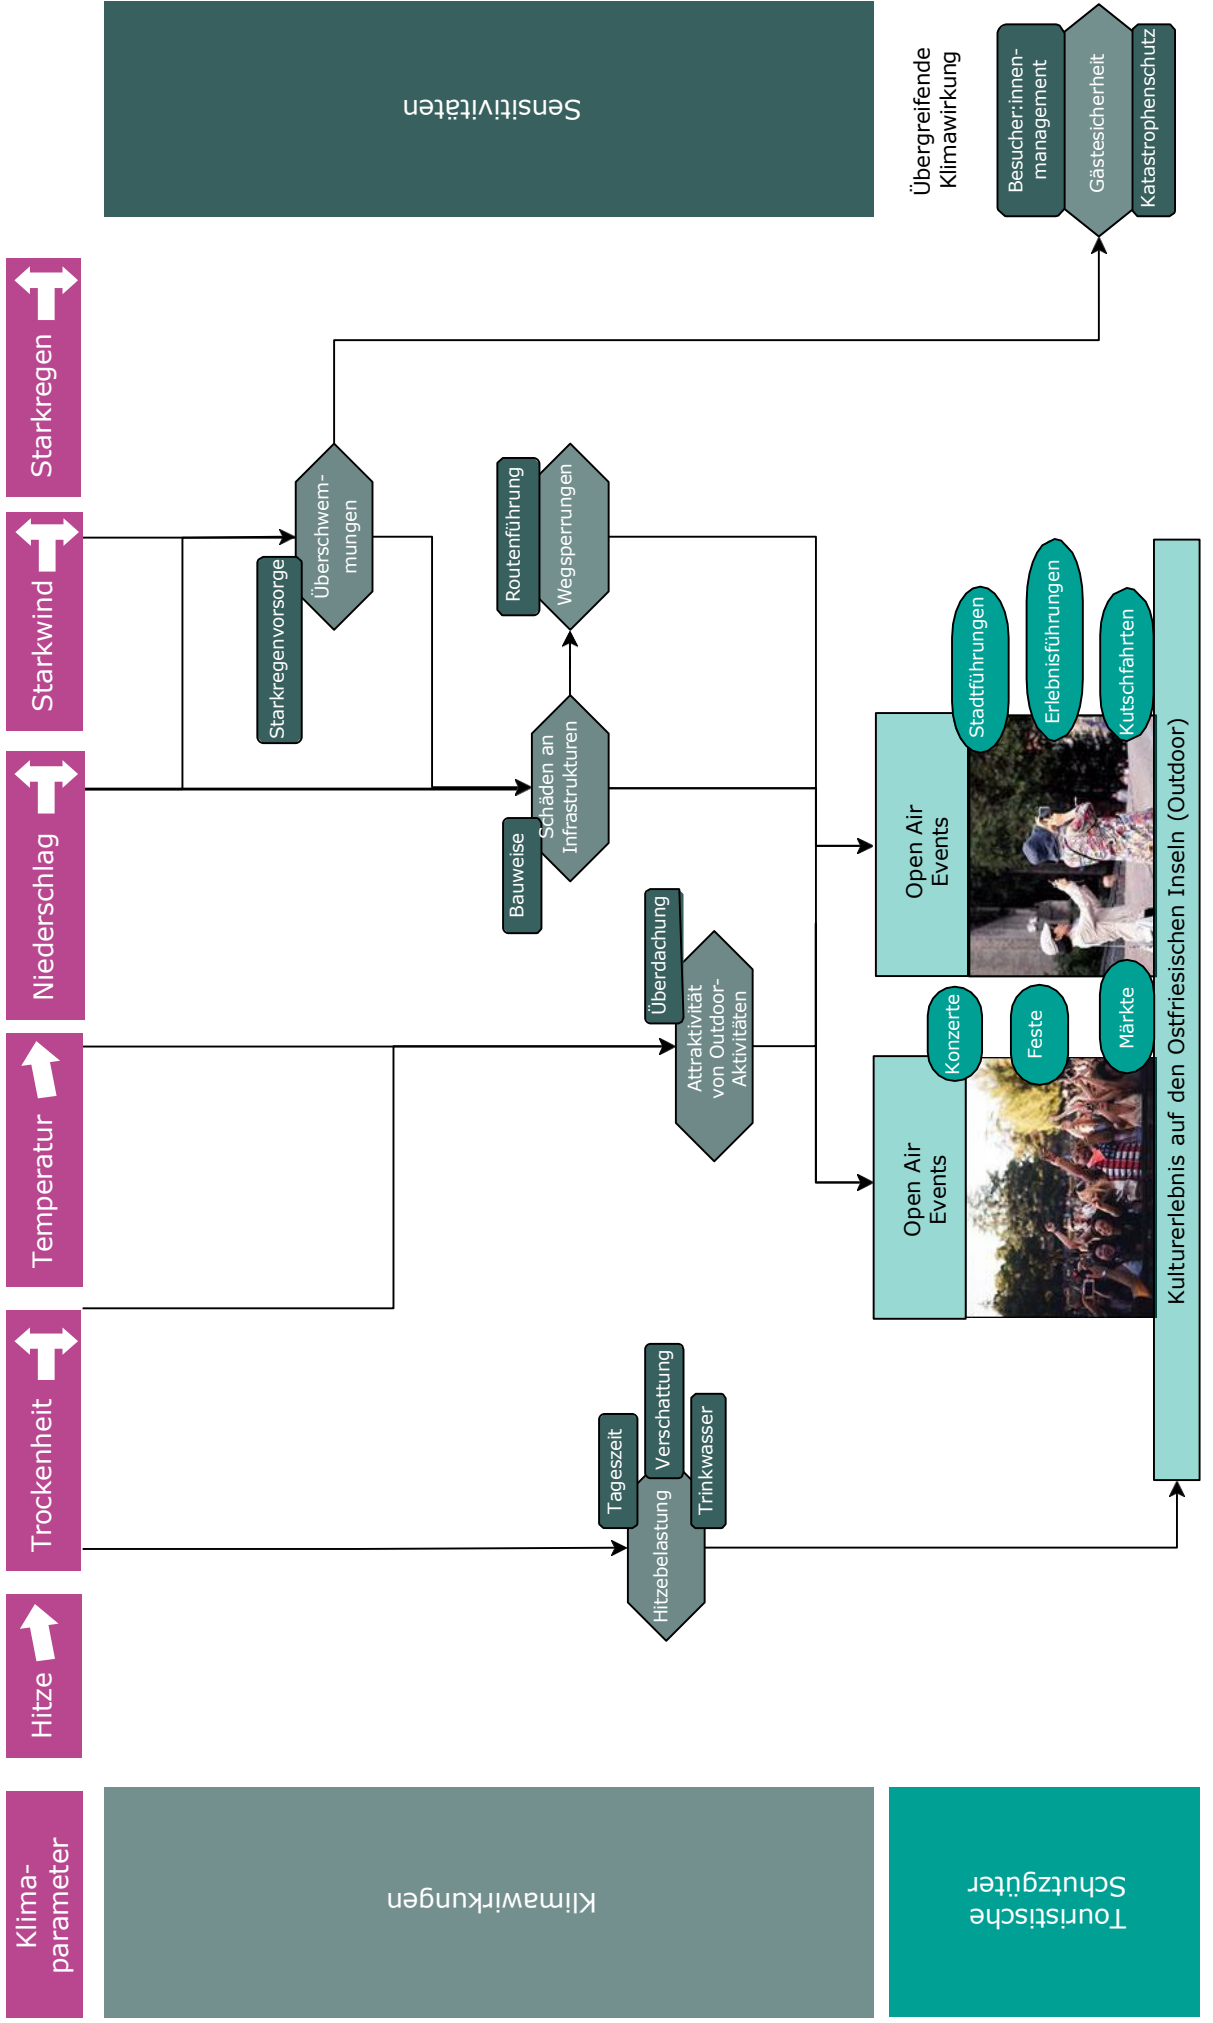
Sensitivitäten

Übergreifende Klimawirkung

Besucher:innenmanagement

Gästesicherheit

Katastrophenschutz

Starkregen

Starkwind

Niederschlag

Temperatur

Trockenheit

Hitze

Klimaparameter

Klimawirkungen

Touristische Schutzgüter

Überschwemmungen

Starkregenvorsorge

Routenführung

Wegsperrungen

Schäden an Infrastrukturen

Bauweise

Überdachung

Attraktivität von Outdoor-Aktivitäten

Tageszeit

Verschattung

Trinkwasser

Hitzebelastung

Stadtführungen

Erlebnisführungen

Kutschfahrten

Open Air Events

Konzerte

Feste

Märkte

Open Air Events

Kulturerlebnis auf den Ostfriesischen Inseln (Outdoor)